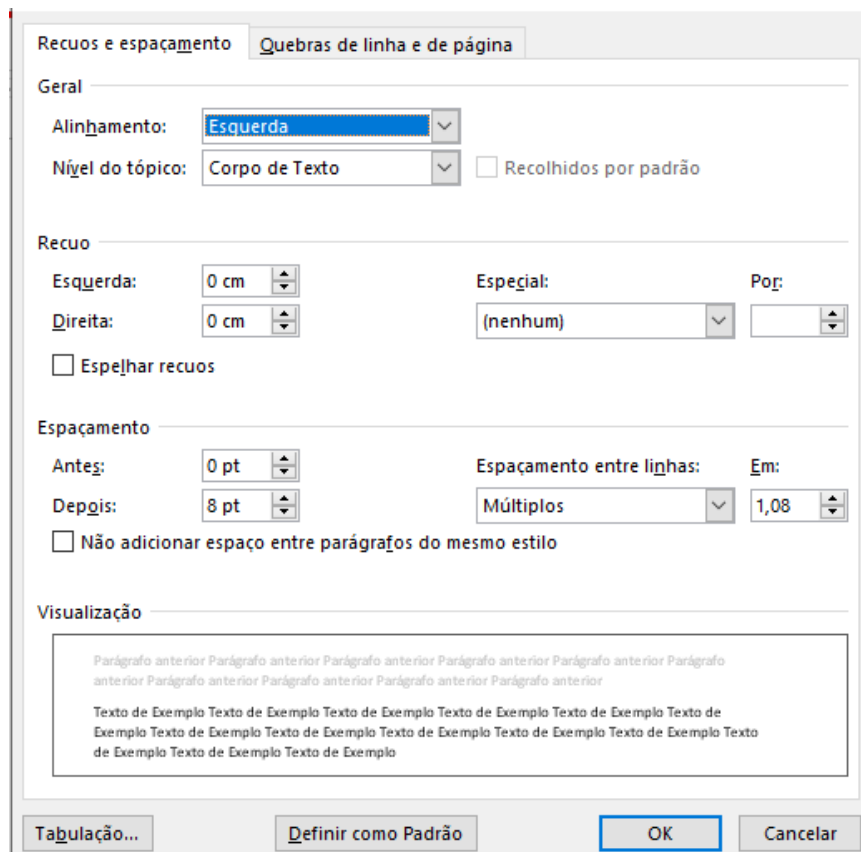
Recuos e espaçamento | Quebras de linha e de página

Geral

Alinhamento: Esquerda

Nível do tópico: Corpo de Texto

Recolhidos por padrão

Recuo

Esquerda: 0 cm

Direita: 0 cm

Especial:

(nenhum)

Por:

Espelhar recuos

Espaçamento

Antes: 0 pt

Depois: 8 pt

Espaçamento entre linhas:

Múltiplos

Em:

1,08

Não adicionar espaço entre parágrafos do mesmo estilo

Visualização

Parágrafo anterior Parágrafo anterior Parágrafo anterior Parágrafo anterior Parágrafo anterior Parágrafo anterior Parágrafo anterior Parágrafo anterior Parágrafo anterior Parágrafo anterior

Texto de Exemplo Texto de Exemplo Texto de Exemplo Texto de Exemplo Texto de Exemplo Texto de Exemplo Texto de Exemplo Texto de Exemplo Texto de Exemplo Texto de Exemplo Texto de Exemplo Texto de Exemplo Texto de Exemplo Texto de Exemplo Texto de Exemplo

Tabulação... | Definir como Padrão | OK | Cancelar